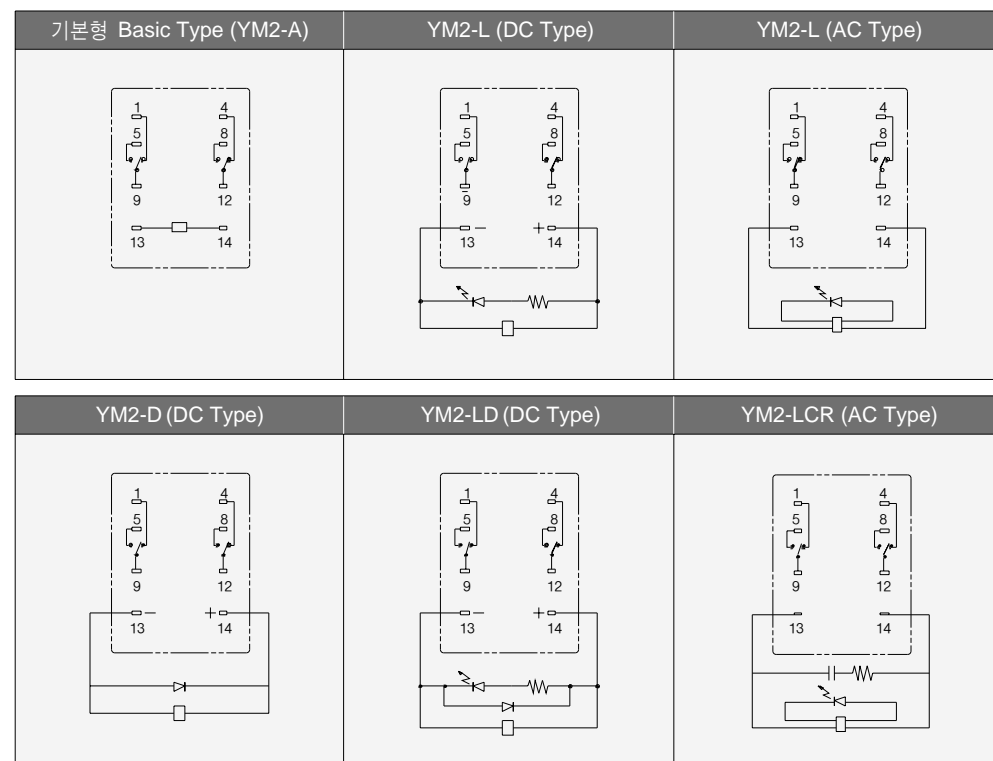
| 기본형 Basic Type (YM2-A) | YM2-L (DC Type) | YM2-L (AC Type) |
|---|---|---|
| 1 4 5 8 9 12 13 14 | 1 4 5 8 9 12 − + 13 14 | 1 4 5 8 9 12 13 14 |

| YM2-D (DC Type) | YM2-LD (DC Type) | YM2-LCR (AC Type) |
|---|---|---|
| 1 4 5 8 9 12 − + 13 14 | 1 4 5 8 9 12 − + 13 14 | 1 4 5 8 9 12 13 14 |